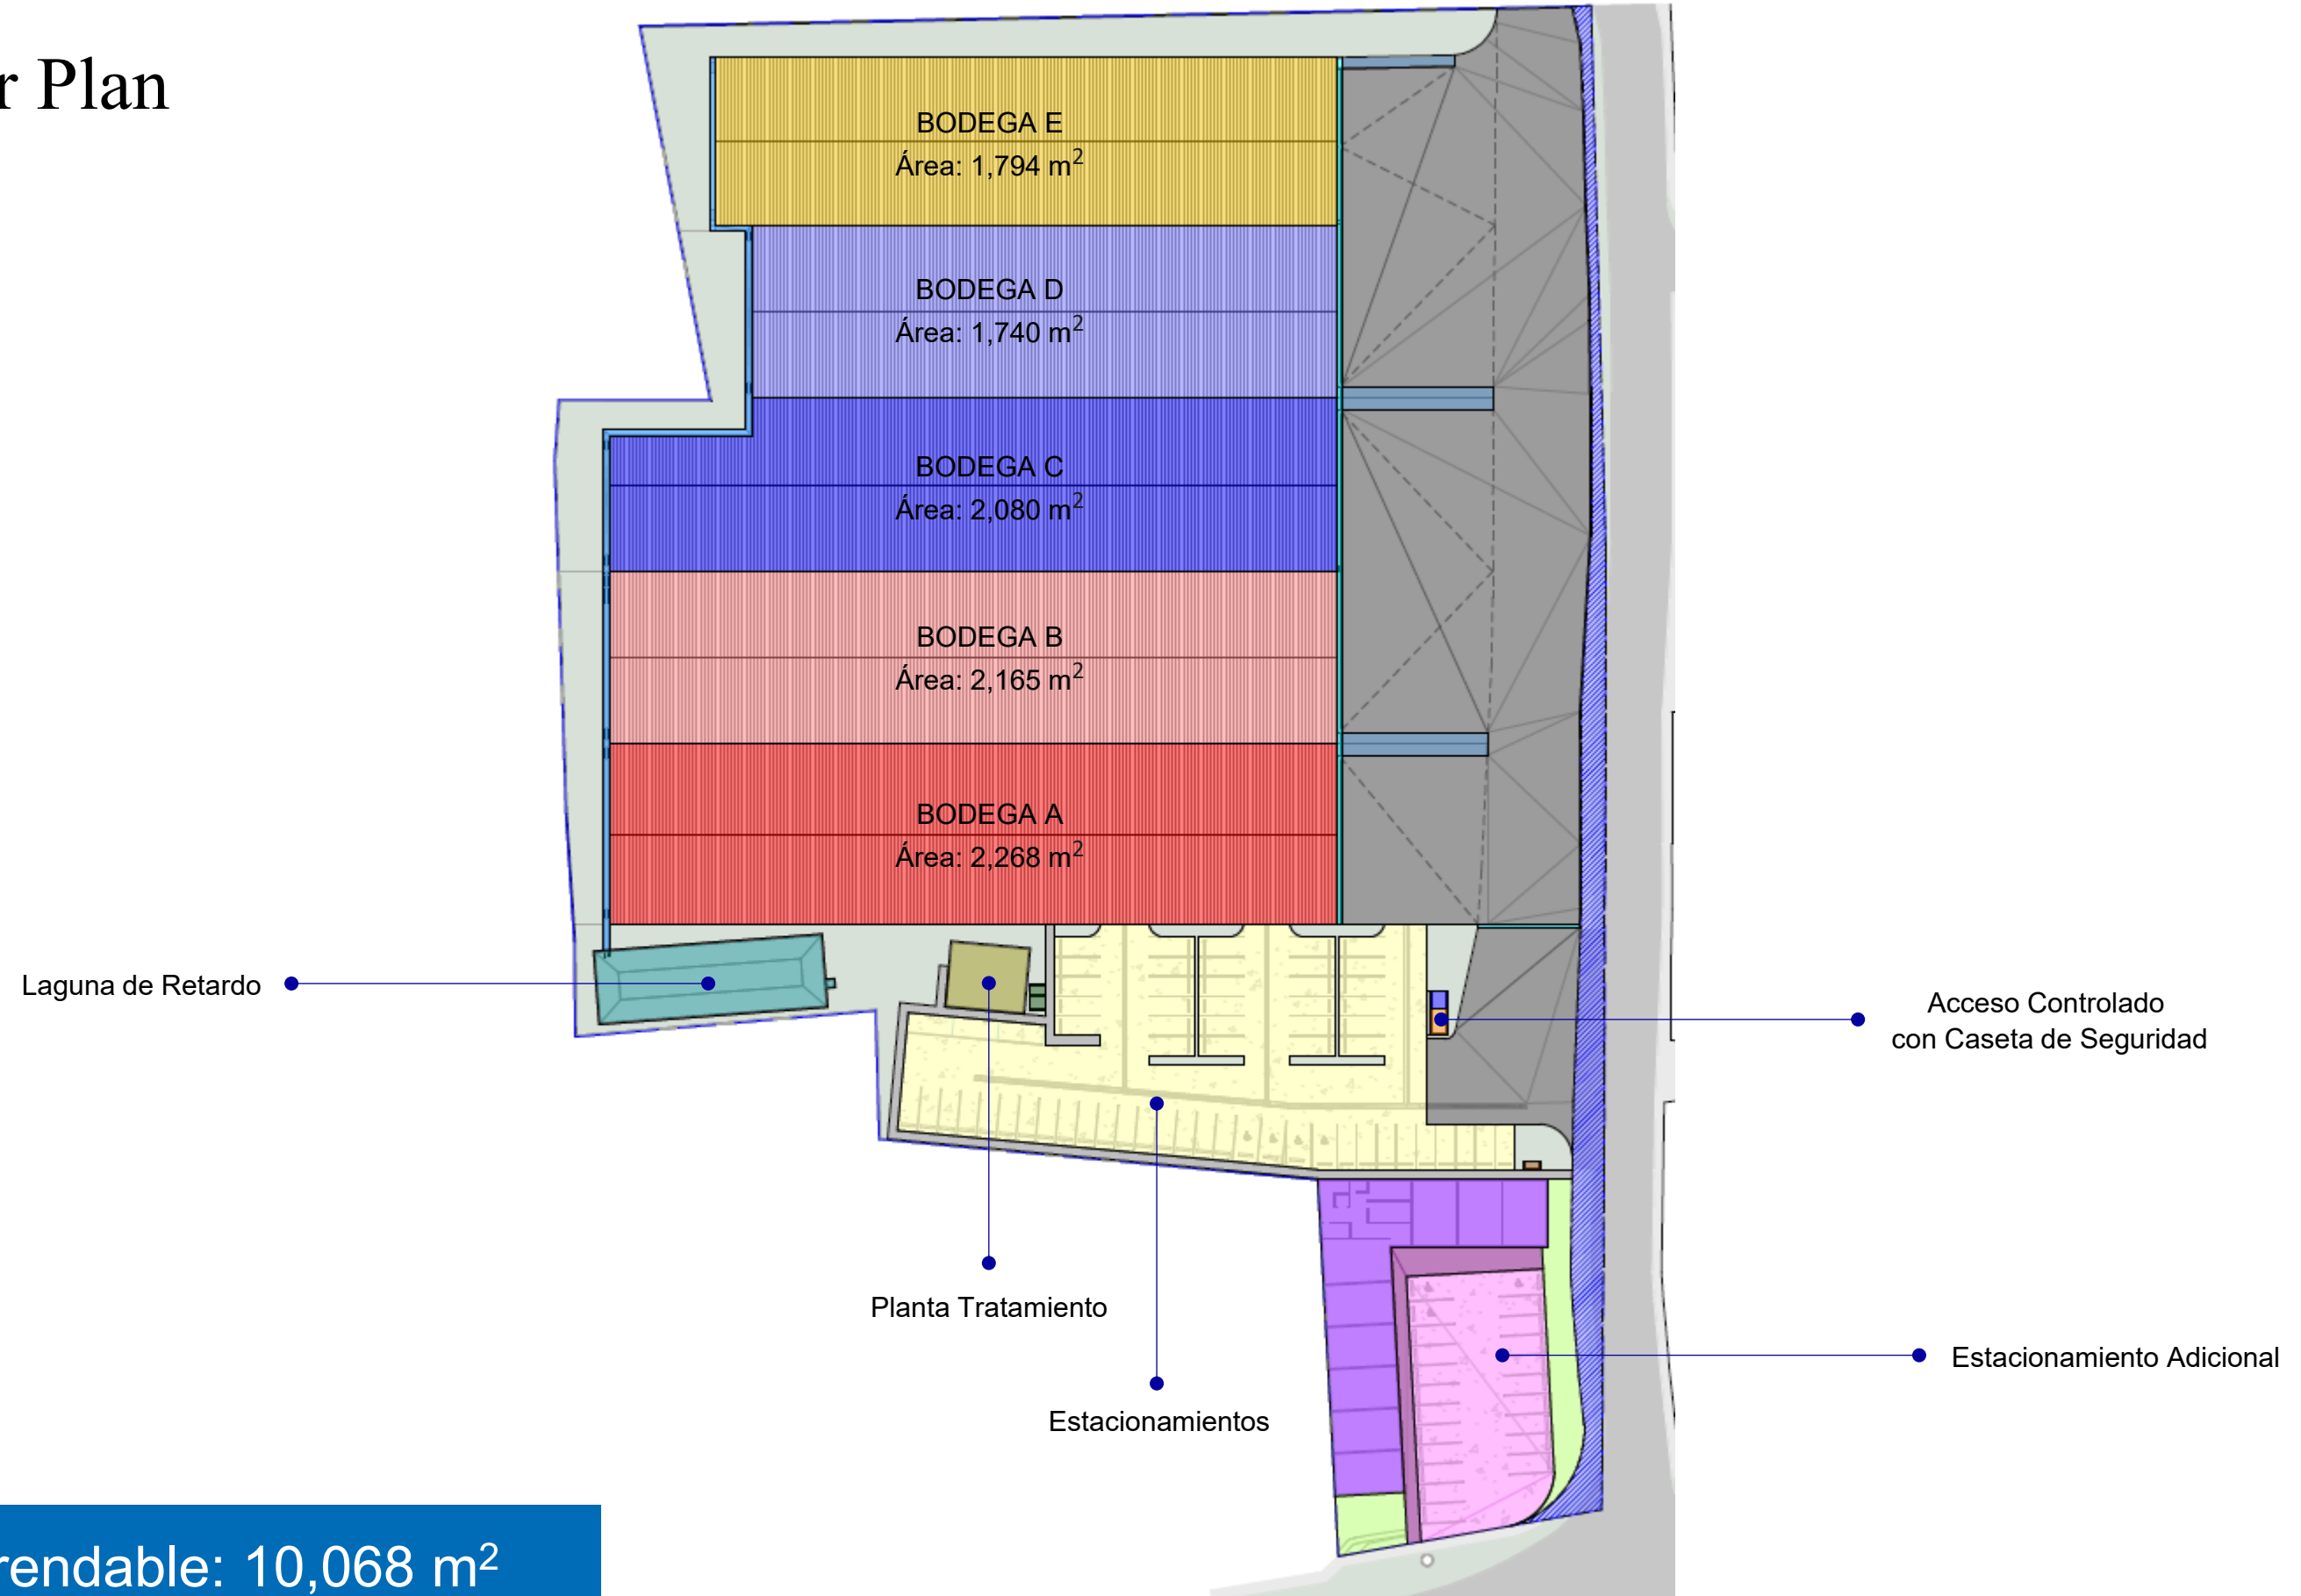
r Plan

BODEGA E
Área: 1,794 $m^2$

BODEGA D
Área: 1,740 $m^2$

BODEGA C
Área: 2,080 $m^2$

BODEGA B
Área: 2,165 $m^2$

BODEGA A
Área: 2,268 $m^2$

Laguna de Retardo

Acceso Controlado con Caseta de Seguridad

Planta Tratamiento

Estacionamiento Adicional

Estacionamientos

rendable: 10,068 $m^2$